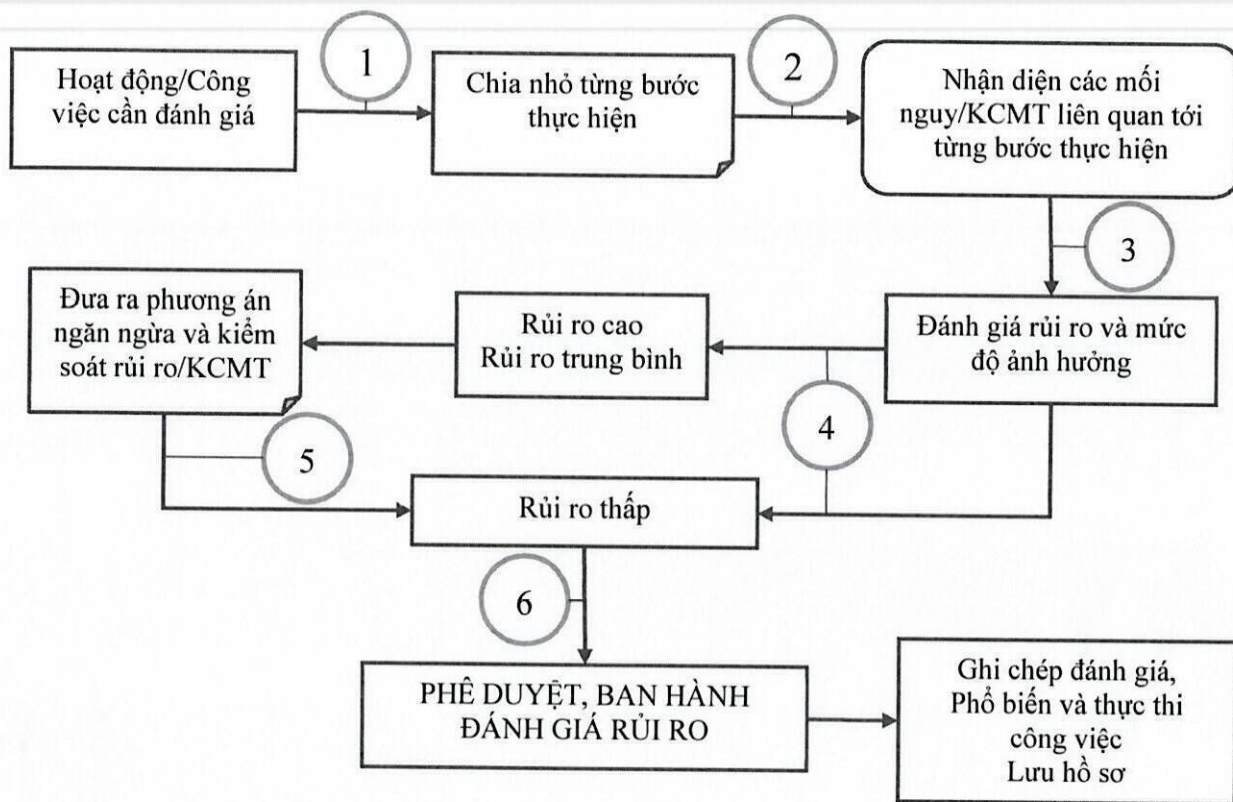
Hoạt động/Công việc cần đánh giá

1

Chia nhỏ từng bước thực hiện

2

Nhận diện các mối nguy/KCMT liên quan tới từng bước thực hiện

3

Đánh giá rủi ro và mức độ ảnh hưởng

4

Rủi ro cao
Rủi ro trung bình

Đưa ra phương án ngăn ngừa và kiểm soát rủi ro/KCMT

5

Rủi ro thấp

6

PHÊ DUYỆT, BAN HÀNH ĐÁNH GIÁ RỦI RO

Ghi chép đánh giá, Phổ biến và thực thi công việc
Lưu hồ sơ